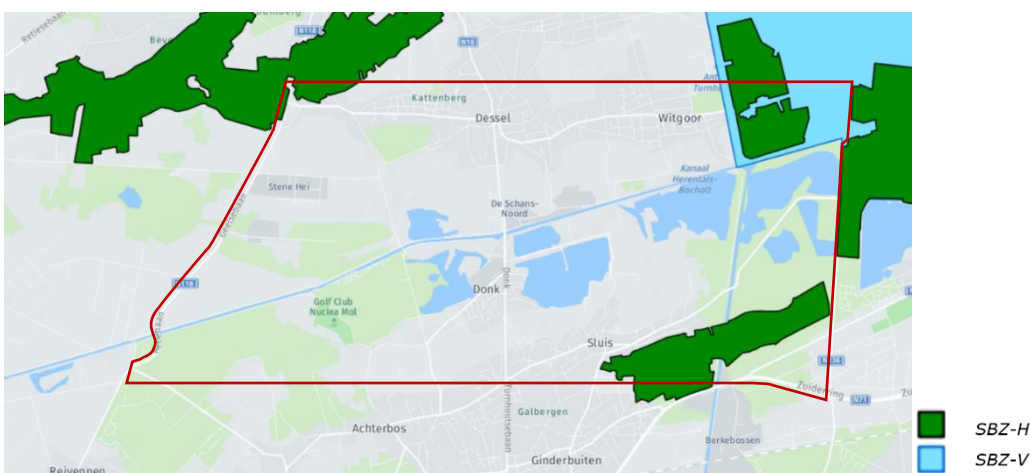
Retiesebaan
Bev
Dorberg
N118
N18
Kattenberg
Dessel
Witgoor
Turnh
Kanaal Herentals-Bocholt
Stene Hei
De Schans-Noord
Donk
Donk
Golf Club Nucléa Mol
N18
Sluis
N136
Zodering
N71
Galbergen
Turnhoutsebaan
Achterbos
Berkebossen
Reiyennen
Ginderbuiten
SBZ-H
SBZ-V